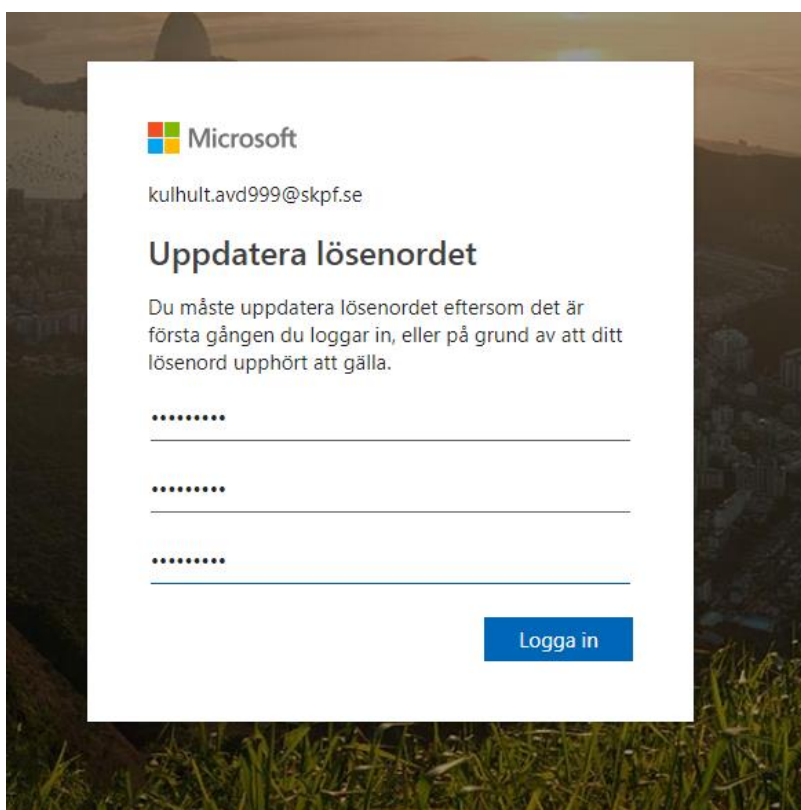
Microsoft

kulhult.avd999@skpf.se

Uppdatera lösenordet

Du måste uppdatera lösenordet eftersom det är första gången du loggar in, eller på grund av att ditt lösenord upphört att gälla.

•••••••••

•••••••••

•••••••••

Logga in